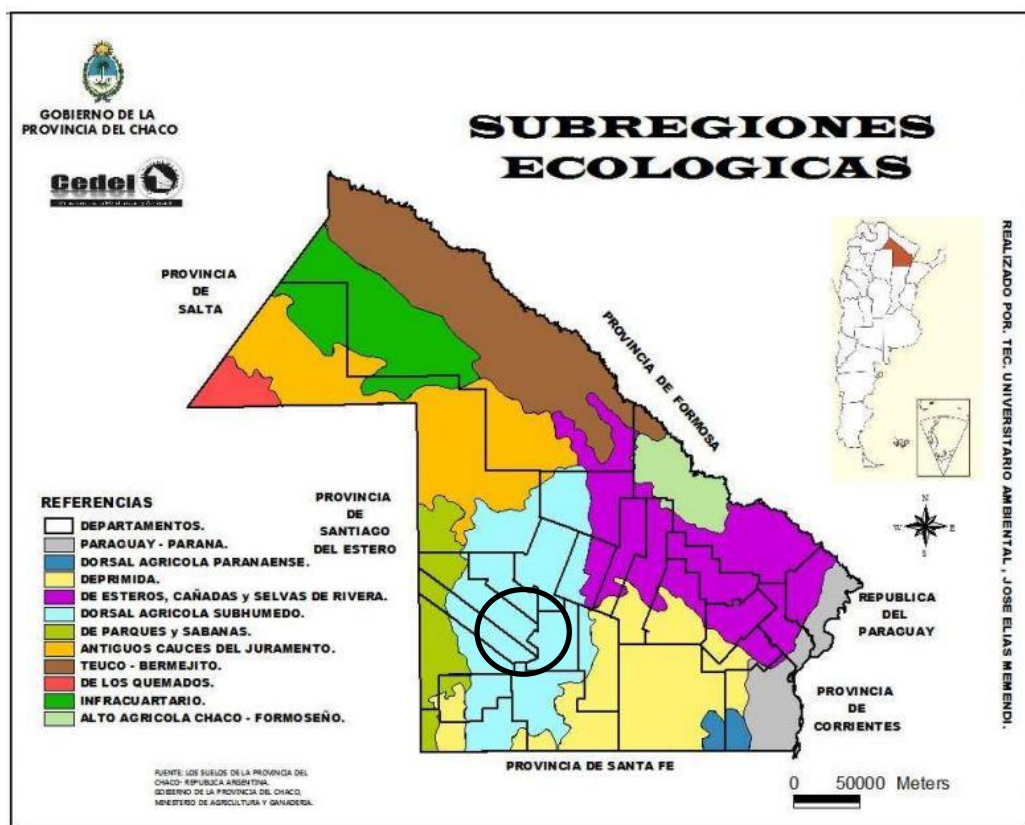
GOBIERNO DE LA PROVINCIA DEL CHACO

Gedel

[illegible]

SUBREGIONES ECOLOGICAS

PROVINCIA DE SALTA

PROVINCIA DE FORMOSA

PROVINCIA DE SANTIAGO DEL ESTERO

REPUBLICA DEL PARAGUAY

PROVINCIA DE CORRIENTES

PROVINCIA DE SANTA FE

REFERENCIAS
DEPARTAMENTOS.
PARAGUAY - PARANA.
DORSAL AGRICOLA PARANAENSE.
DEPRIMIDA.
DE ESTEROS, CAÑADAS y SELVAS DE RIVERA.
DORSAL AGRICOLA SUBHUMEDO.
DE PARQUES y SABANAS.
ANTIGUOS CAUCES DEL JURAMENTO.
TEUCO - BERMEJITO.
DE LOS QUEMADOS.
INFRACUARTARIO.
ALTO AGRICOLA CHACO - FORMOSEÑO.

FUENTE: LOS SUELOS DE LA PROVINCIA DEL CHACO- REPUBLICA ARGENTINA.
GOBIERNO DE LA PROVINCIA DEL CHACO,
MINISTERIO DE AGRICULTURA Y GANADERIA.

N
W E
S

0 50000 Meters

REALIZADO POR. TEC. UNIVERSITARIO AMBIENTAL. JOSE ELIAS MEMENDI.